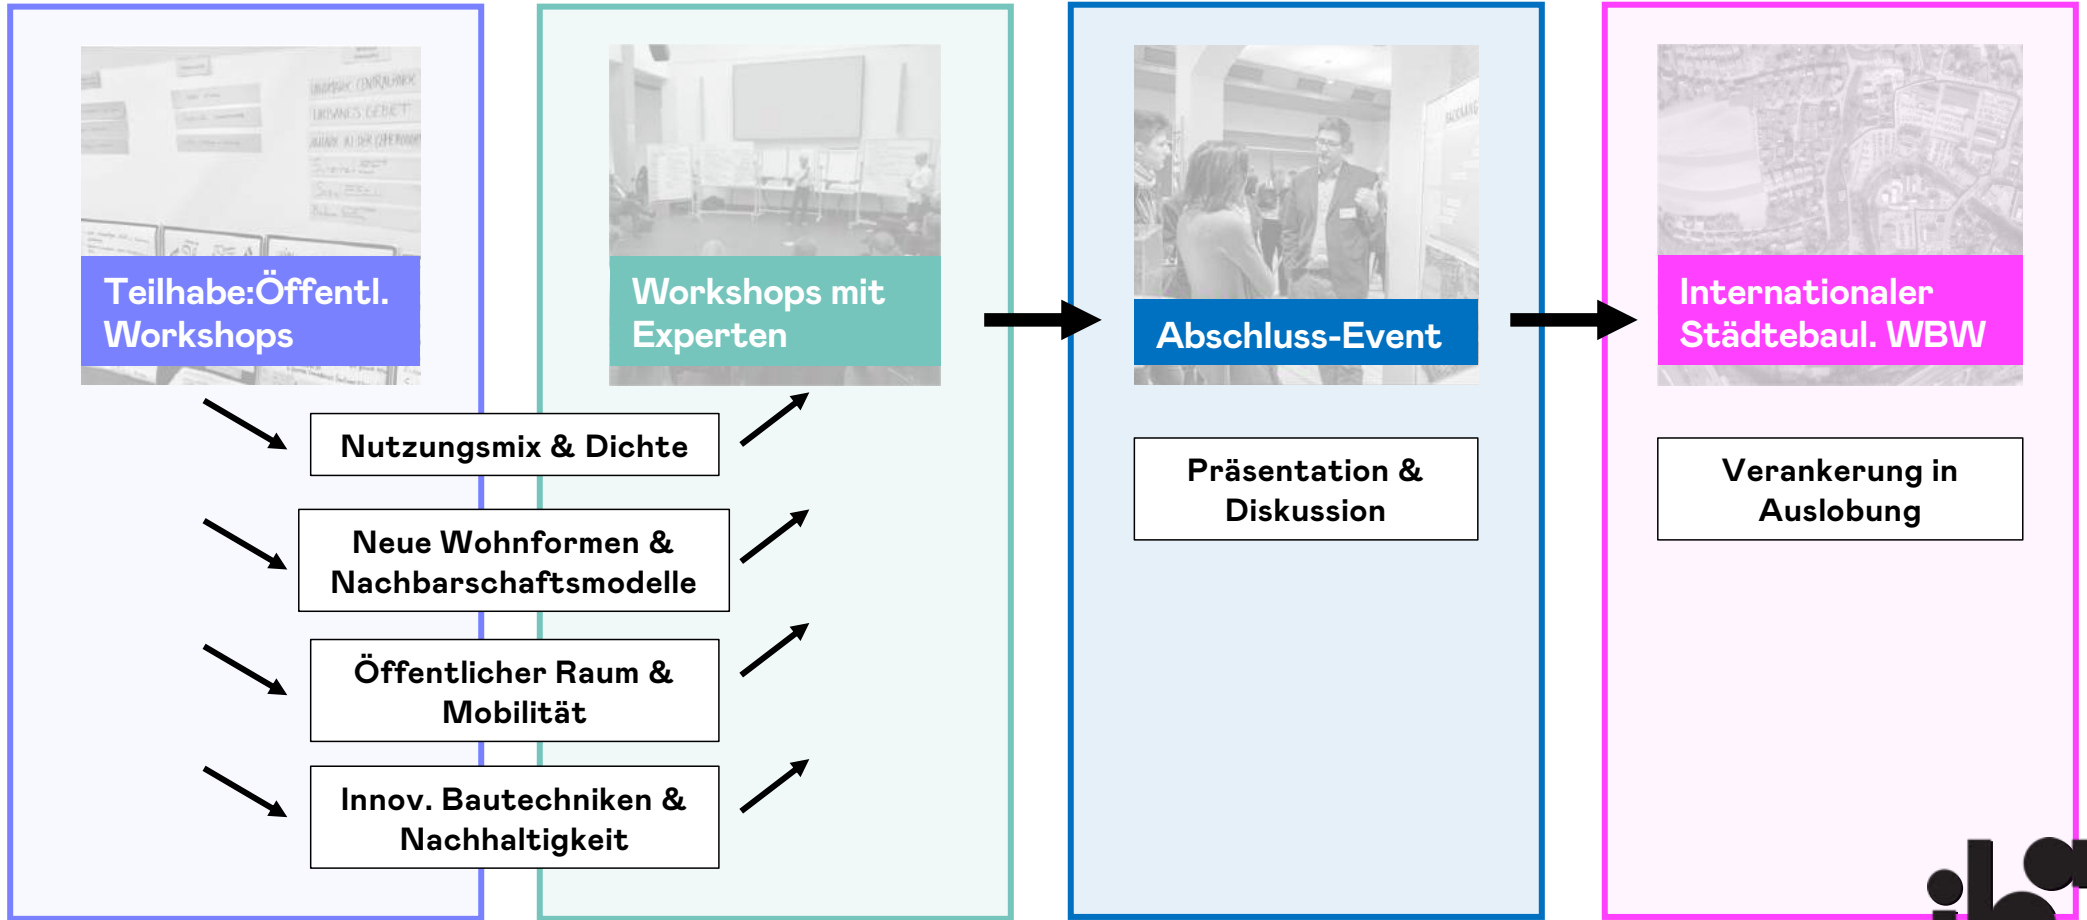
Teilhabe:Öffentl. Workshops

Workshops mit Experten

Abschluss-Event

Internationaler Städtebaul. WBW

Nutzungsmix & Dichte

Neue Wohnformen & Nachbarschaftsmodelle

Öffentlicher Raum & Mobilität

Innov. Bautechniken & Nachhaltigkeit

Präsentation & Diskussion

Verankerung in Auslobung